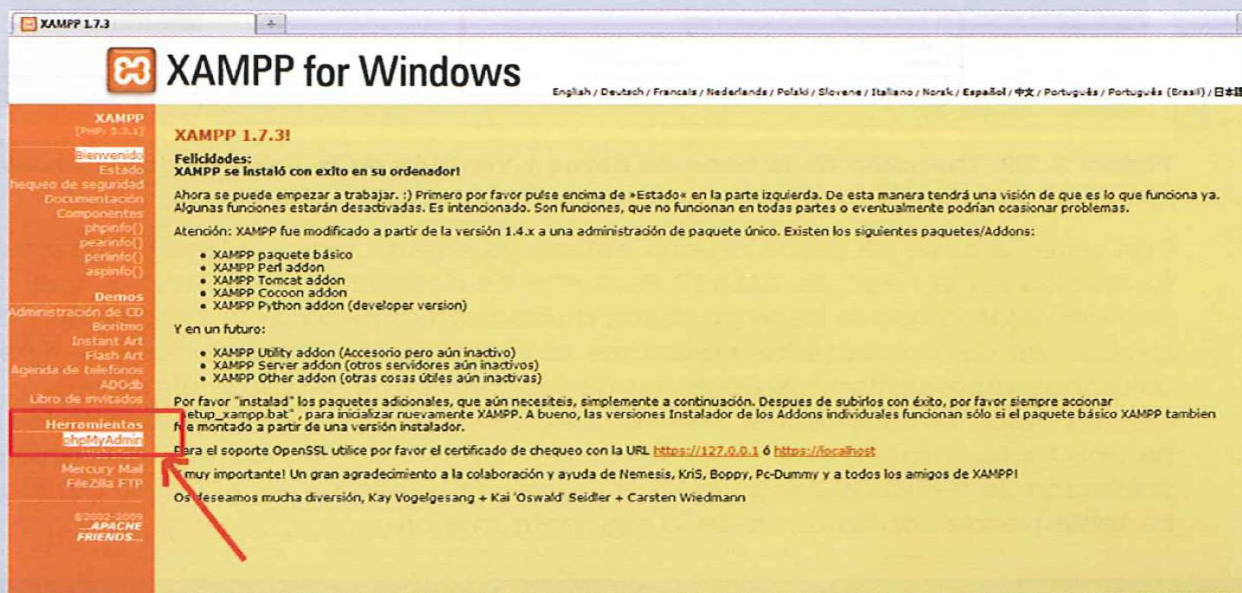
XAMPP 1.7.3

XAMPP for Windows

English / Deutsch / Francais / Nederlands / Polski / Slovene / Italiano / Norsk / Español / 中文 / Português / Português (Brasil) / 日本語

XAMPP
[PHP: 5.3.1]
Bienvenido
Estado
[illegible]hequeo de seguridad
Documentación
Componentes
phpinfo()
pearinfo()
perlinfo()
aspinfo()

Demos
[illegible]dministración de CD
Biorítmo
Instant Art
Flash Art
Agenda de telefonos
ADOdb
Libro de invitados

Herramientas
phpMyAdmin
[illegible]
Mercury Mail
FileZilla FTP

©2002-2009
...APACHE
FRIENDS...

XAMPP 1.7.3!

Felicidades:
XAMPP se instaló con exito en su ordenador!

Ahora se puede empezar a trabajar. :) Primero por favor pulse encima de »Estado« en la parte izquierda. De esta manera tendrá una visión de que es lo que funciona ya. Algunas funciones estarán desactivadas. Es intencionado. Son funciones, que no funcionan en todas partes o eventualmente podrían ocasionar problemas.

Atención: XAMPP fue modificado a partir de la versión 1.4.x a una administración de paquete único. Existen los siguientes paquetes/Addons:

• XAMPP paquete básico
• XAMPP Perl addon
• XAMPP Tomcat addon
• XAMPP Cocoon addon
• XAMPP Python addon (developer version)

Y en un futuro:

• XAMPP Utility addon (Accesorio pero aún inactivo)
• XAMPP Server addon (otros servidores aún inactivos)
• XAMPP Other addon (otras cosas útiles aún inactivas)

Por favor "instalad" los paquetes adicionales, que aún necesiteis, simplemente a continuación. Despues de subirlos con éxito, por favor siempre accionar "setup_xampp.bat" , para inicializar nuevamente XAMPP. A bueno, las versiones Instalador de los Addons individuales funcionan sólo si el paquete básico XAMPP tambien fue montado a partir de una versión instalador.

Para el soporte OpenSSL utilice por favor el certificado de chequeo con la URL https://127.0.0.1 ó https://localhost

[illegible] muy importante! Un gran agradecimiento a la colaboración y ayuda de Nemesis, KriS, Boppy, Pc-Dummy y a todos los amigos de XAMPP!

Os deseamos mucha diversión, Kay Vogelgesang + Kai 'Oswald' Seidler + Carsten Wiedmann